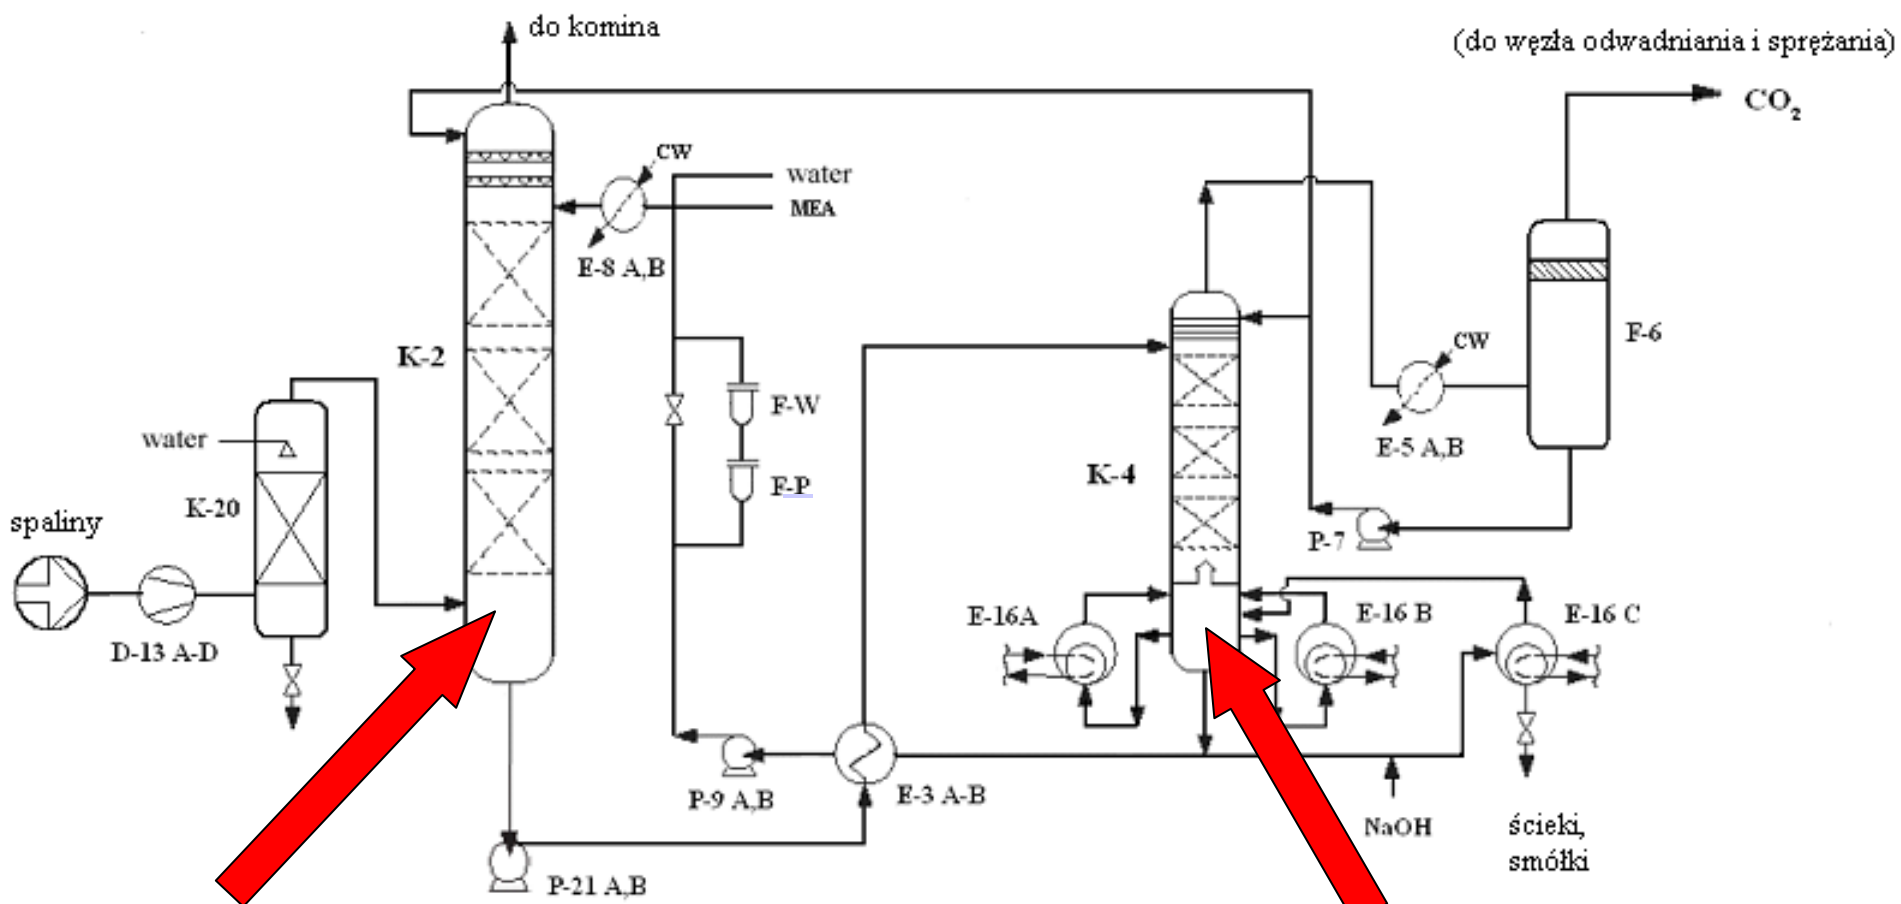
do komina

(do węzła odwadniania i sprężania)

$CO_2$

CW

water

MEA

E-8 A,B

K-2

F-W

F-P

water

K-20

spaliny

D-13 A-D

K-4

CW

F-6

E-5 A,B

P-7

E-16A

E-16 B

E-16 C

P-9 A,B

E-3 A-B

P-21 A,B

NaOH

ścieki, smółki